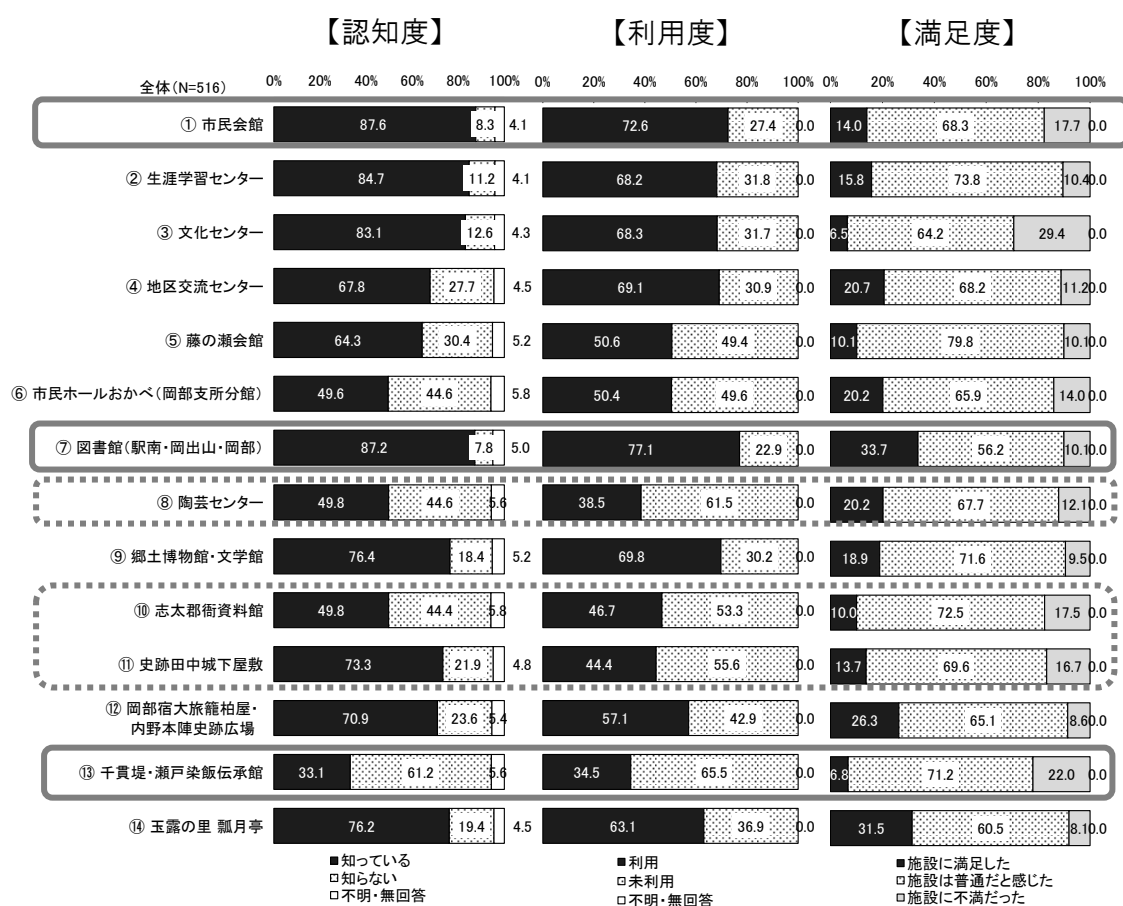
【認知度】 【利用度】 【満足度】

全体(N=516)

| | 認知度 | | | 利用度 | | | 満足度 | | | |
|---|---|---|---|---|---|---|---|---|---|---|
| ① 市民会館 | 87.6 | 8.3 | 4.1 | 72.6 | 27.4 | 0.0 | 14.0 | 68.3 | 17.7 | 0.0 |
| ② 生涯学習センター | 84.7 | 11.2 | 4.1 | 68.2 | 31.8 | 0.0 | 15.8 | 73.8 | 10.4 | 0.0 |
| ③ 文化センター | 83.1 | 12.6 | 4.3 | 68.3 | 31.7 | 0.0 | 6.5 | 64.2 | 29.4 | 0.0 |
| ④ 地区交流センター | 67.8 | 27.7 | 4.5 | 69.1 | 30.9 | 0.0 | 20.7 | 68.2 | 11.2 | 0.0 |
| ⑤ 藤の瀬会館 | 64.3 | 30.4 | 5.2 | 50.6 | 49.4 | 0.0 | 10.1 | 79.8 | 10.1 | 0.0 |
| ⑥ 市民ホールおかべ(岡部支所分館) | 49.6 | 44.6 | 5.8 | 50.4 | 49.6 | 0.0 | 20.2 | 65.9 | 14.0 | 0.0 |
| ⑦ 図書館(駅南・岡出山・岡部) | 87.2 | 7.8 | 5.0 | 77.1 | 22.9 | 0.0 | 33.7 | 56.2 | 10.1 | 0.0 |
| ⑧ 陶芸センター | 49.8 | 44.6 | 5.6 | 38.5 | 61.5 | 0.0 | 20.2 | 67.7 | 12.1 | 0.0 |
| ⑨ 郷土博物館・文学館 | 76.4 | 18.4 | 5.2 | 69.8 | 30.2 | 0.0 | 18.9 | 71.6 | 9.5 | 0.0 |
| ⑩ 志太郡衙資料館 | 49.8 | 44.4 | 5.8 | 46.7 | 53.3 | 0.0 | 10.0 | 72.5 | 17.5 | 0.0 |
| ⑪ 史跡田中城下屋敷 | 73.3 | 21.9 | 4.8 | 44.4 | 55.6 | 0.0 | 13.7 | 69.6 | 16.7 | 0.0 |
| ⑫ 岡部宿大旅籠柏屋・内野本陣史跡広場 | 70.9 | 23.6 | 5.4 | 57.1 | 42.9 | 0.0 | 26.3 | 65.1 | 8.6 | 0.0 |
| ⑬ 千貫堤・瀬戸染飯伝承館 | 33.1 | 61.2 | 5.6 | 34.5 | 65.5 | 0.0 | 6.8 | 71.2 | 22.0 | 0.0 |
| ⑭ 玉露の里 瓢月亭 | 76.2 | 19.4 | 4.5 | 63.1 | 36.9 | 0.0 | 31.5 | 60.5 | 8.1 | 0.0 |

0% 20% 40% 60% 80% 100%

■知っている
□知らない
□不明・無回答

■利用
□未利用
□不明・無回答

■施設に満足した
□施設は普通だと感じた
□施設に不満だった